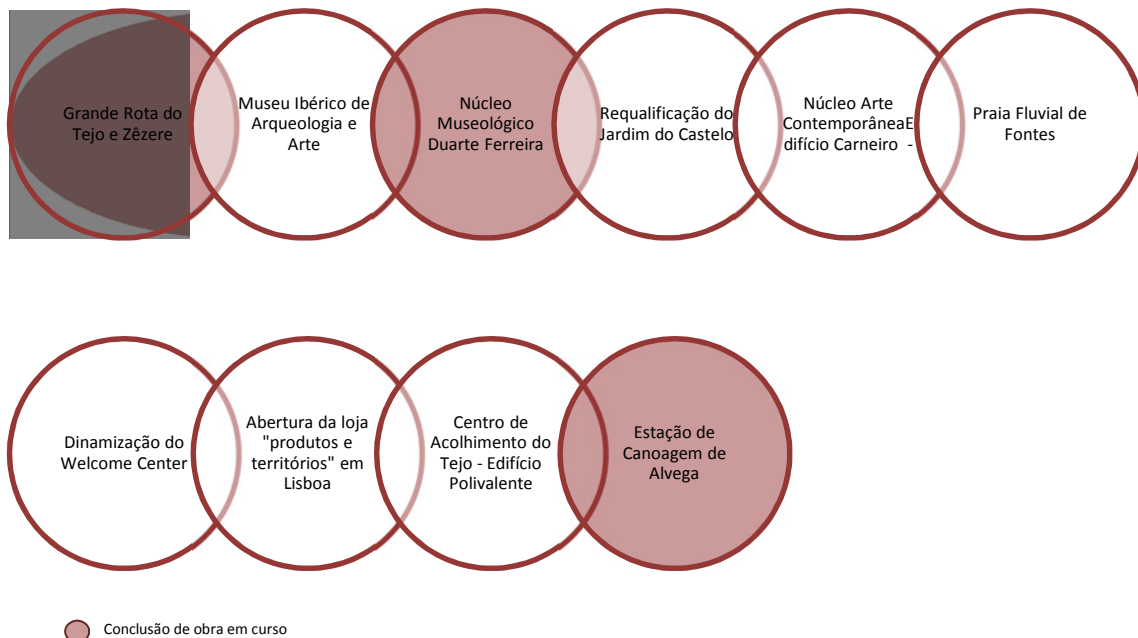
Grande Rota do Tejo e Zêzere

Museu Ibérico de Arqueologia e Arte

Núcleo Museológico Duarte Ferreira

Requalificação do Jardim do Castelo

Núcleo Arte ContemporâneaEdifício Carneiro -

Praia Fluvial de Fontes

Dinamização do Welcome Center

Abertura da loja "produtos e territórios" em Lisboa

Centro de Acolhimento do Tejo - Edifício Polivalente

Estação de Canoagem de Alvega

Conclusão de obra em curso